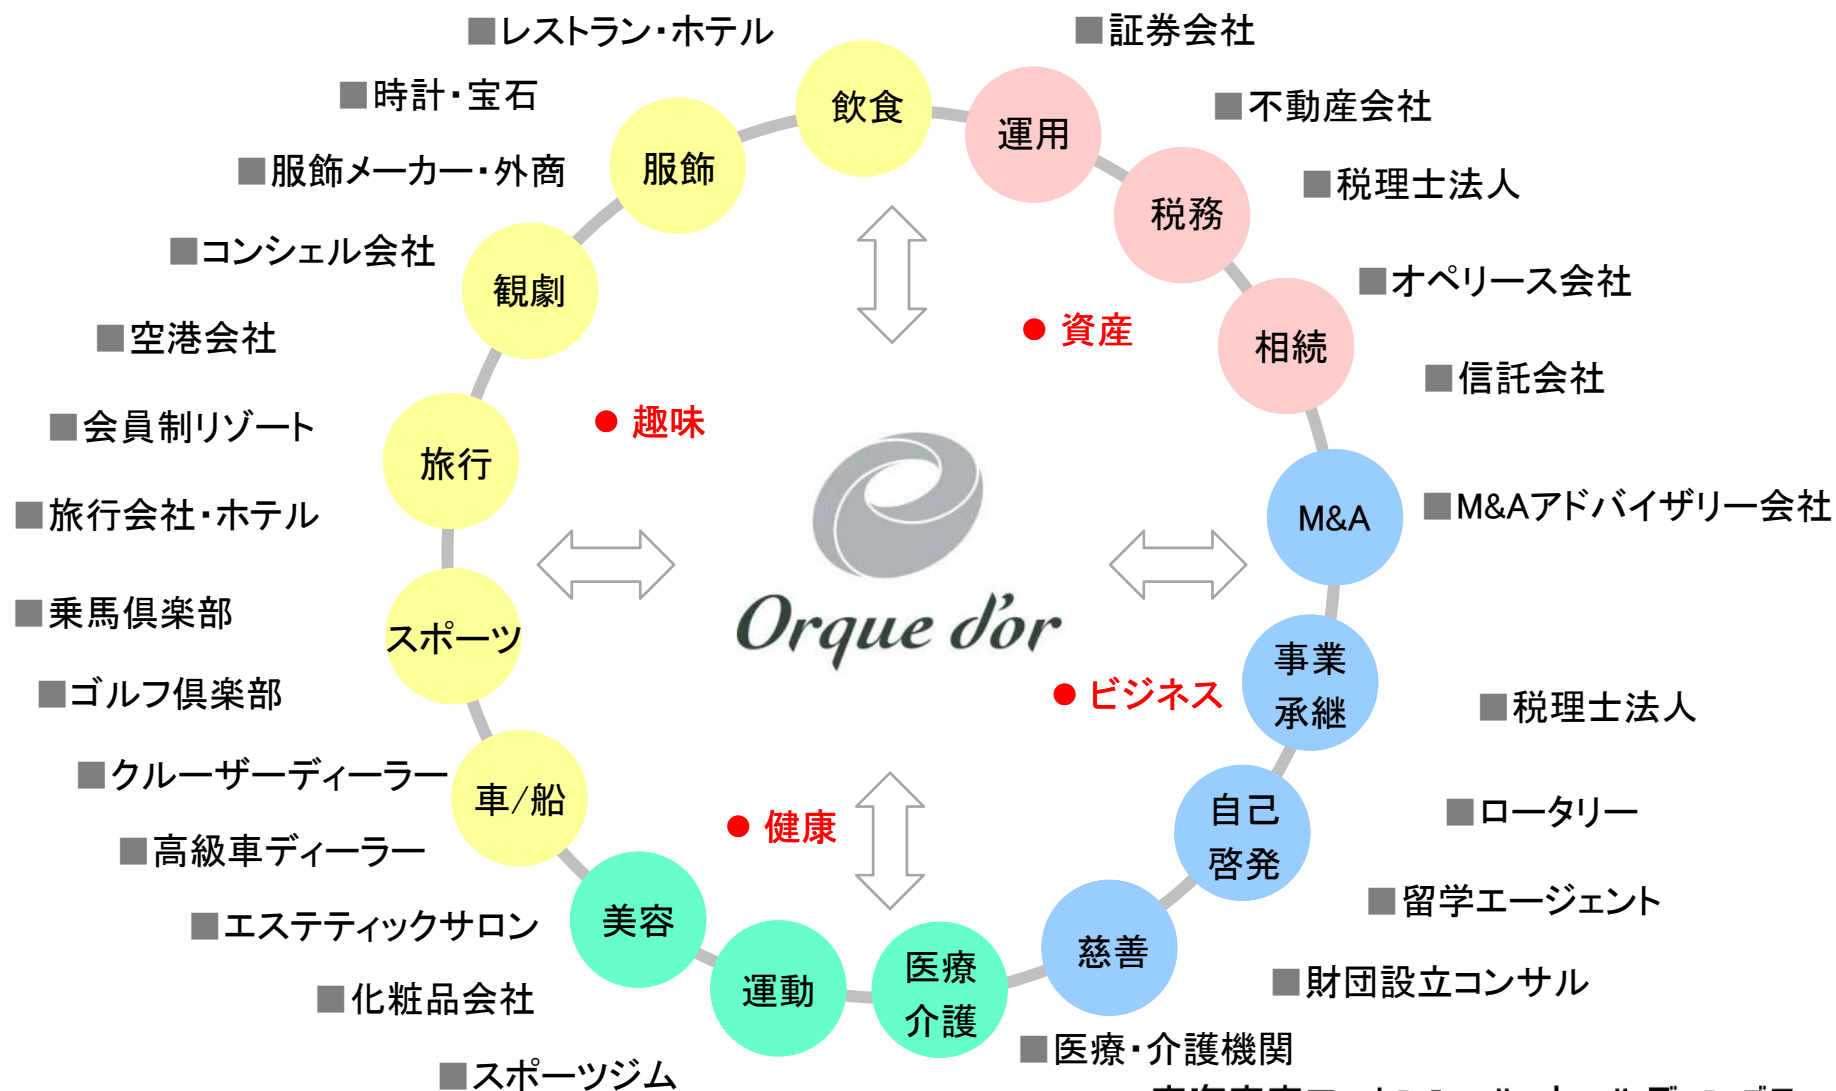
■レストラン・ホテル

■時計・宝石

■服飾メーカー・外商

■コンシェル会社

■空港会社

■会員制リゾート

■旅行会社・ホテル

■乗馬倶楽部

■ゴルフ倶楽部

■クルーザーディーラー

■高級車ディーラー

■エステティックサロン

■化粧品会社

■スポーツジム

■証券会社

■不動産会社

■税理士法人

■オペリース会社

■信託会社

■M&Aアドバイザリー会社

■税理士法人

■ロータリー

■留学エージェント

■財団設立コンサル

■医療・介護機関

飲食

服飾

観劇

旅行

スポーツ

車/船

美容

運動

医療介護

慈善

自己啓発

事業承継

M&A

相続

税務

運用

● 資産

● 趣味

● ビジネス

● 健康

Orque d'or